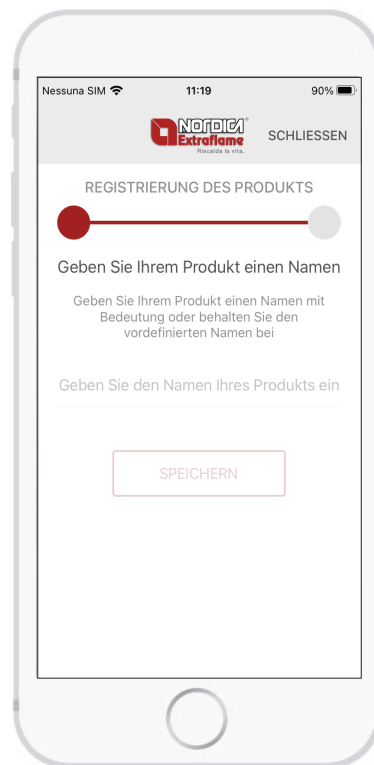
Nessuna SIM 11:19 90%

NORDICA Extraflame Riscalda la vita. SCHLIESSEN

REGISTRIERUNG DES PRODUKTS

Geben Sie Ihrem Produkt einen Namen

Geben Sie Ihrem Produkt einen Namen mit Bedeutung oder behalten Sie den vordefinierten Namen bei

Geben Sie den Namen Ihres Produkts ein

SPEICHERN